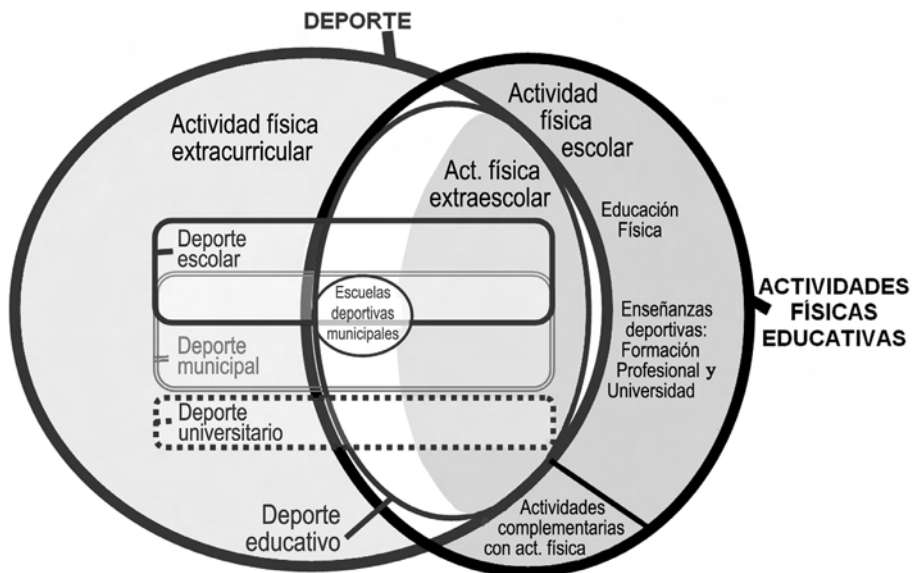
DEPORTE

Actividad física extracurricular

Actividad física escolar

Act. física extraescolar

Educación Física

Deporte escolar

Escuelas deportivas municipales

ACTIVIDADES FÍSICAS EDUCATIVAS

Enseñanzas deportivas: Formación Profesional y Universidad

Deporte municipal

Deporte universitario

Deporte educativo

Actividades complementarias con act. física